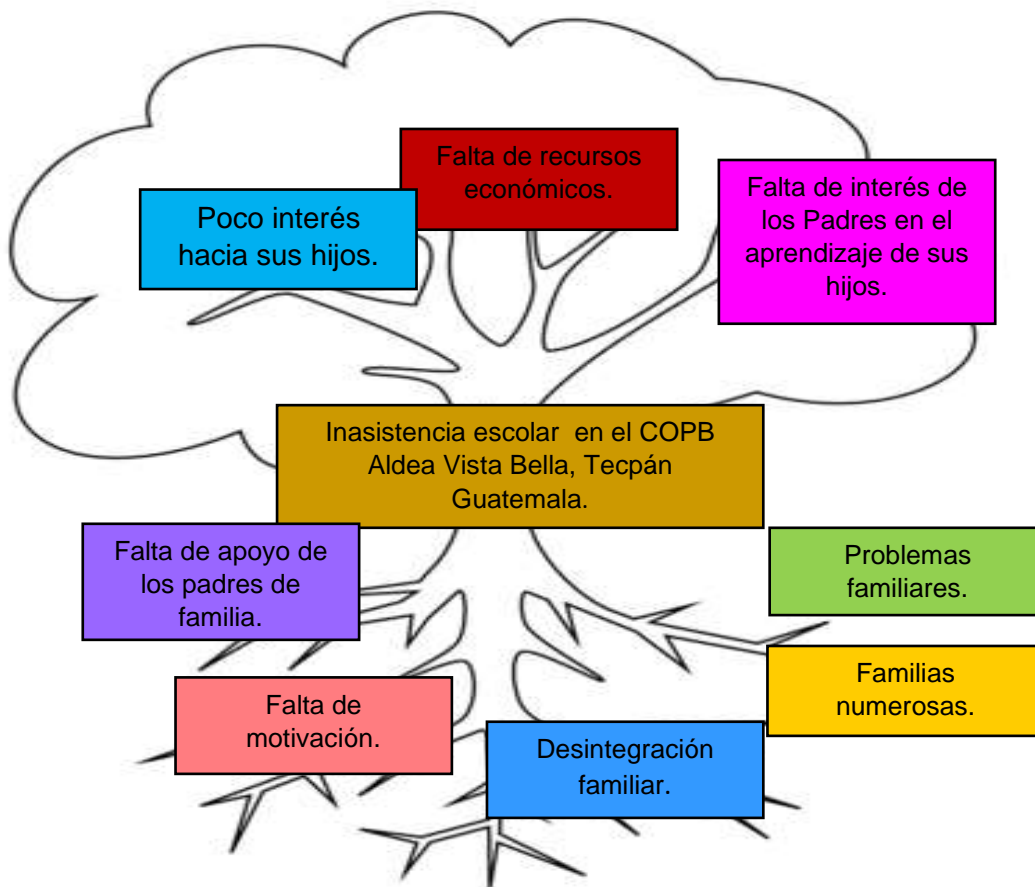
Falta de recursos económicos.

Poco interés hacia sus hijos.

Falta de interés de los Padres en el aprendizaje de sus hijos.

Inasistencia escolar en el COPB Aldea Vista Bella, Tecpán Guatemala.

Falta de apoyo de los padres de familia.

Problemas familiares.

Familias numerosas.

Falta de motivación.

Desintegración familiar.